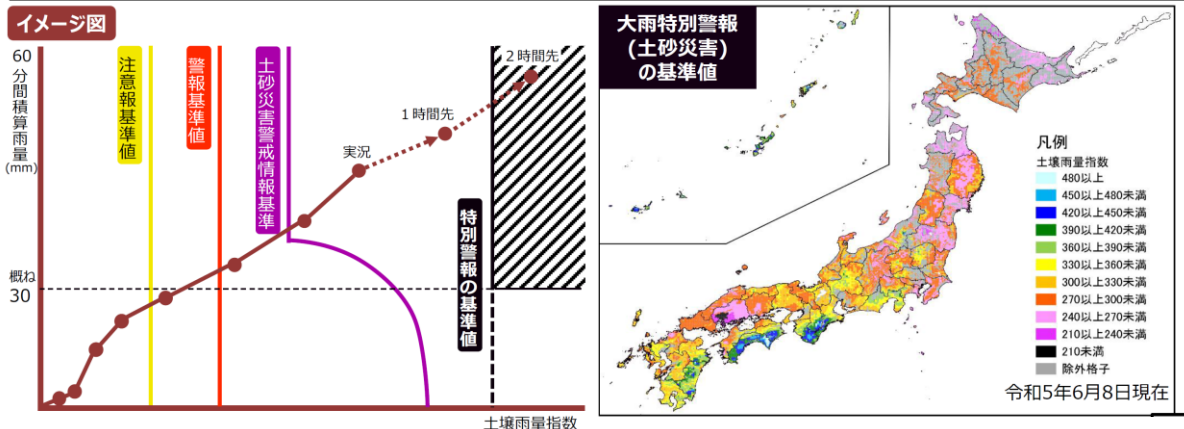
イメージ図

60分間積算雨量(mm)

注意報基準値

警報基準値

土砂災害警戒情報基準

2時間先

1時間先

実況

特別警報の基準値

概ね30

土壌雨量指数

大雨特別警報(土砂災害)の基準値

凡例
土壌雨量指数
480以上
450以上480未満
420以上450未満
390以上420未満
360以上390未満
330以上360未満
300以上330未満
270以上300未満
240以上270未満
210以上240未満
210未満
除外格子

令和5年6月8日現在